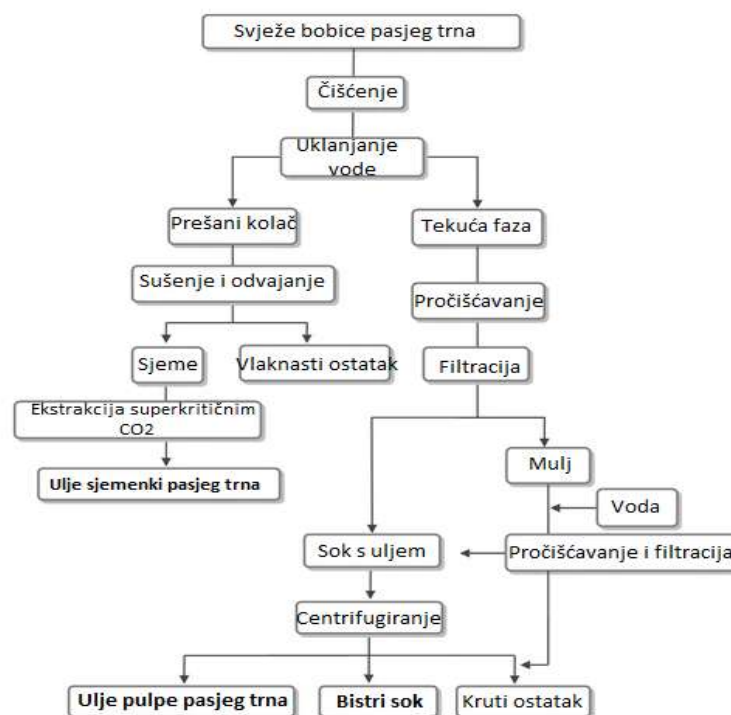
Svježe bobice pasjeg trna

Čišćenje

Uklanjanje vode

Prešani kolač

Tekuća faza

Sušenje i odvajanje

Pročišćavanje

Sjeme

Vlaknasti ostatak

Filtracija

Ekstrakcija superkritičnim CO2

Ulje sjemenki pasjeg trna

Mulj

Voda

Sok s uljem

Pročišćavanje i filtracija

Centrifugiranje

Ulje pulpe pasjeg trna

Bistri sok

Kruti ostatak